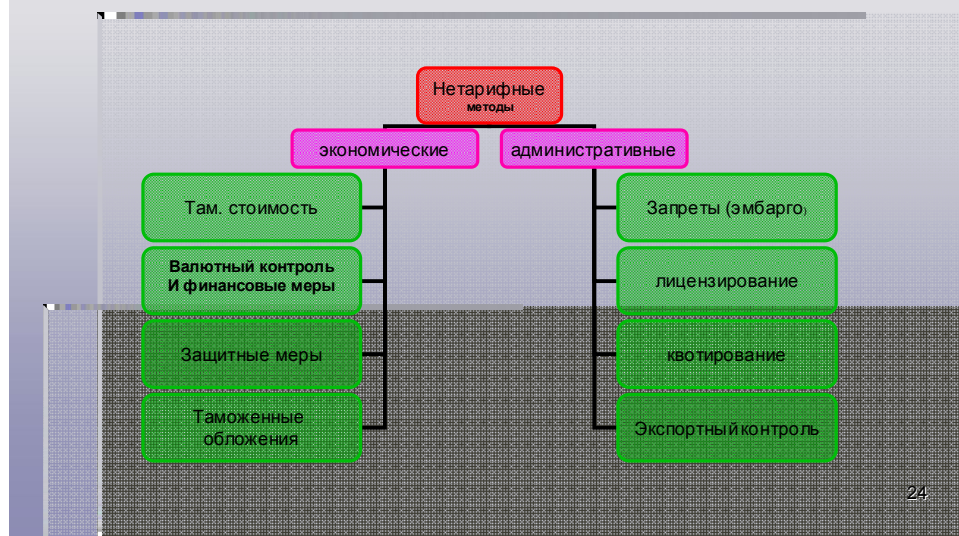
Нетарифные методы

экономические

административные

Там. стоимость

Валютный контроль И финансовые меры

Защитные меры

Таможенные обложения

Запреты (эмбарго)

лицензирование

квотирование

Экспортный контроль

24